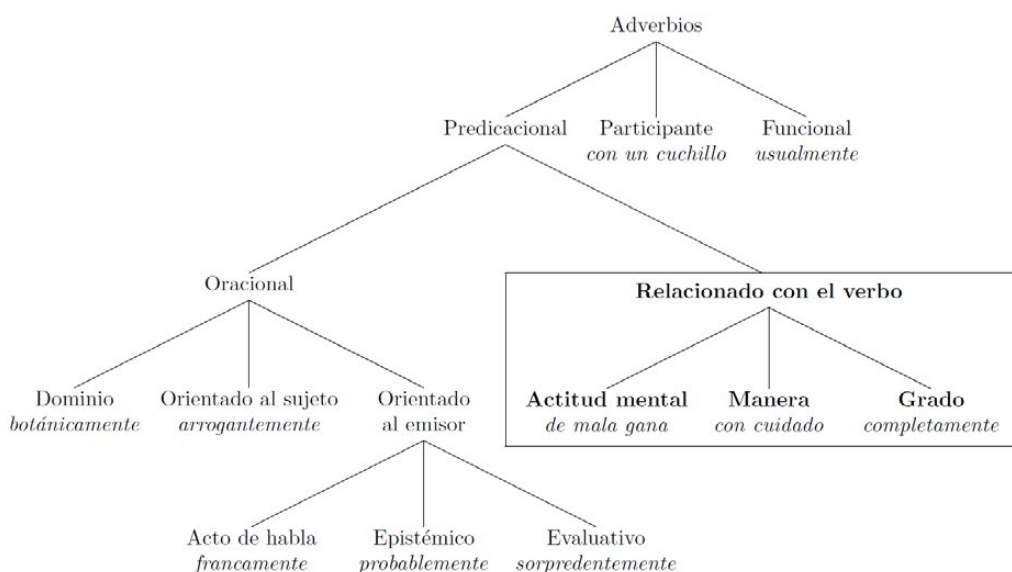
Adverbios

Predicacional

Participante
*con un cuchillo*

Funcional
*usualmente*

Oracional

Relacionado con el verbo

Dominio
*botánicamente*

Orientado al sujeto
*arrogantemente*

Orientado al emisor

Actitud mental
*de mala gana*

Manera
*con cuidado*

Grado
*completamente*

Acto de habla
*francamente*

Epistémico
*probablemente*

Evaluativo
*sorpredentemente*